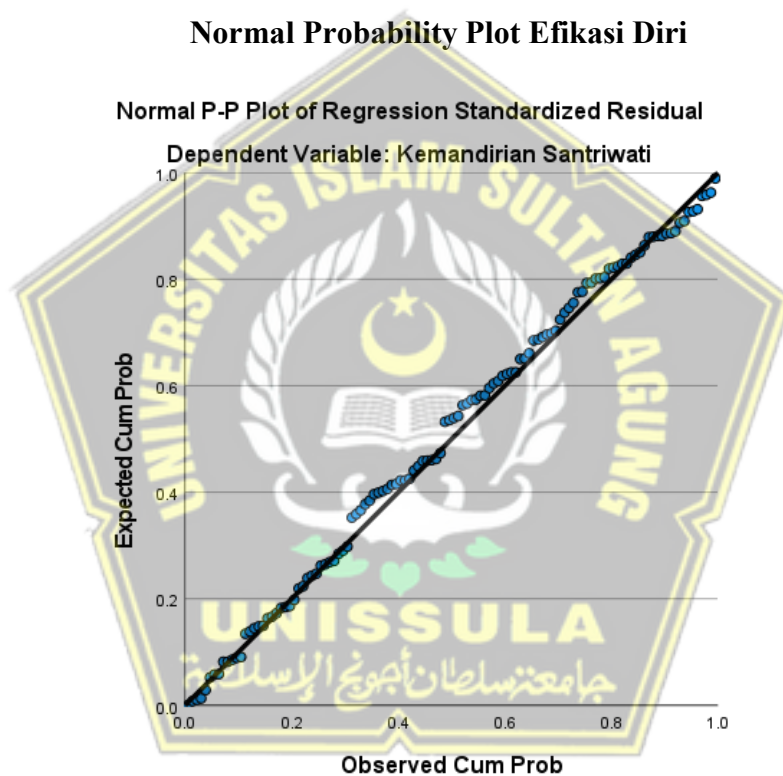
Normal Probability Plot Efikasi Diri

Normal P-P Plot of Regression Standardized Residual

Dependent Variable: Kemandirian Santriwati

UNIVERSITAS ISLAM SULTAN AGUNG

UNISSULA

جامعة سلطان أجونج الإسلامية

Expected Cum Prob

1.0
0.8
0.6
0.4
0.2
0.0

0.0 0.2 0.4 0.6 0.8 1.0

Observed Cum Prob